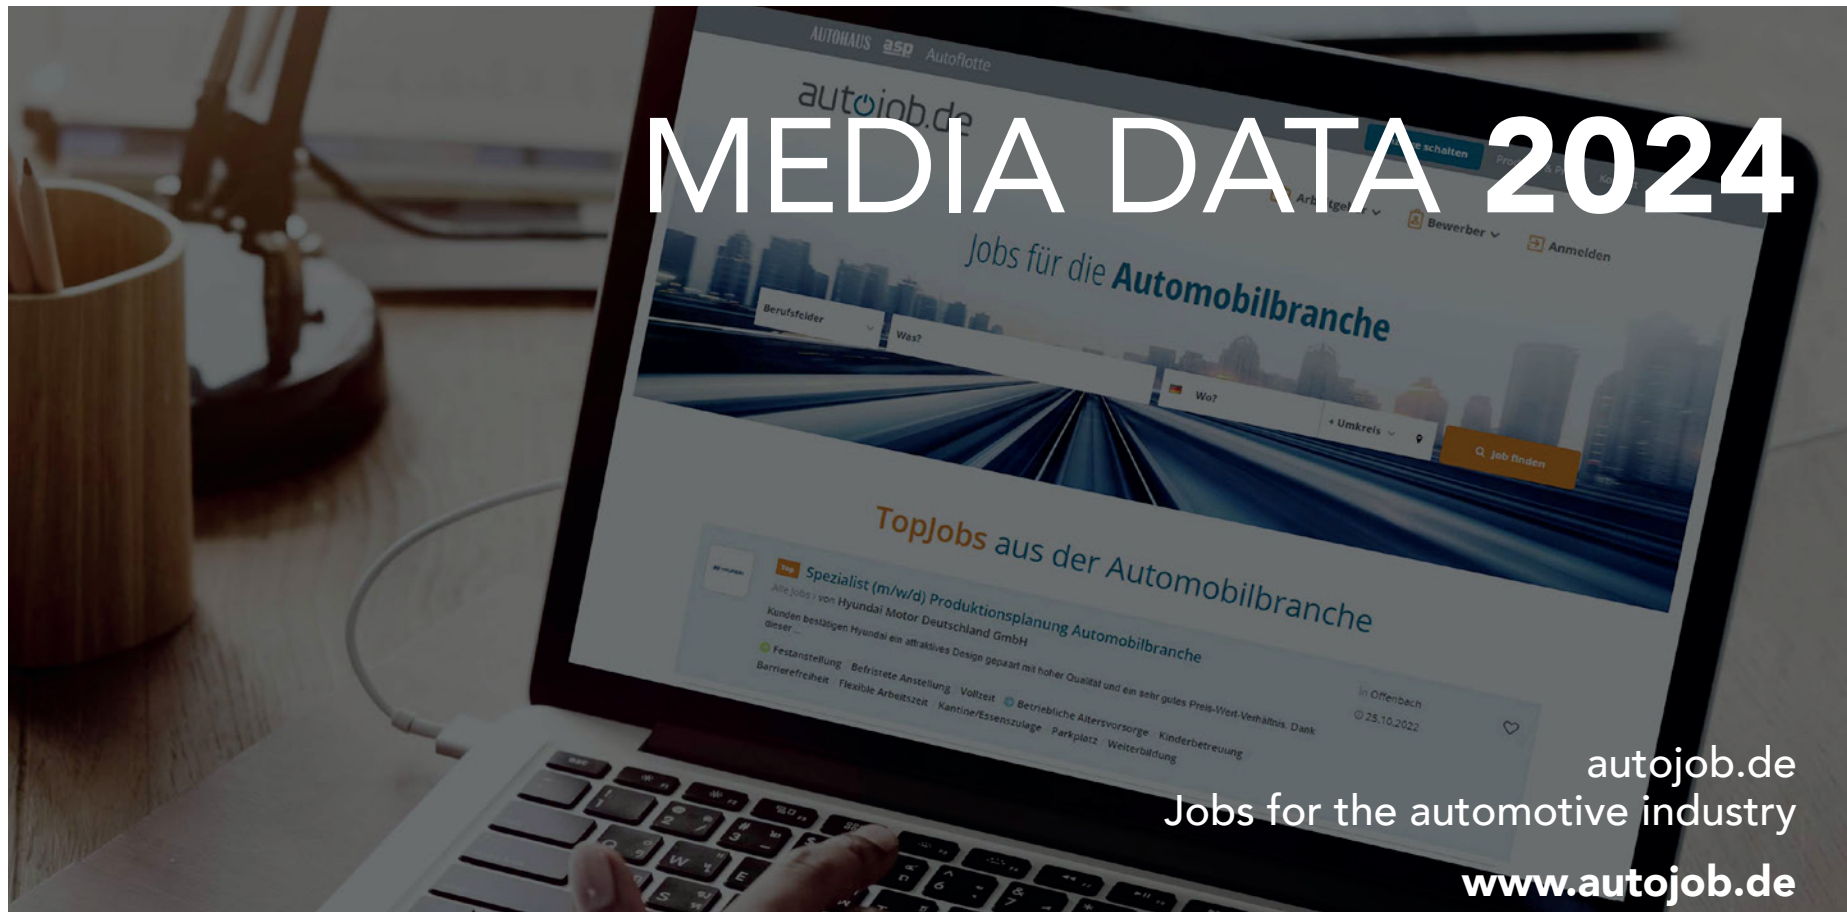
AUTOHAUS asp Autoflotte

autojob.de

MEDIA DATA 2024

Arbeitgeber Bewerber Anmelden

Jobs für die Automobilbranche

Berufsfelder Was? Wo? + Umkreis Job finden

TopJobs aus der Automobilbranche

Top Spezialist (m/w/d) Produktionsplanung Automobilbranche

Alle Jobs / von Hyundai Motor Deutschland GmbH

Kunden bestätigen Hyundai ein attraktives Design gepaart mit hoher Qualität und ein sehr gutes Preis-Wert-Verhältnis. Dank dieser ...

Festanstellung · Befristete Anstellung · Vollzeit · Betriebliche Altersvorsorge · Kinderbetreuung · Barrierefreiheit · Flexible Arbeitszeit · Kantine/Essenszulage · Parkplatz · Weiterbildung

in Offenbach
25.10.2022

autojob.de
Jobs for the automotive industry

www.autojob.de